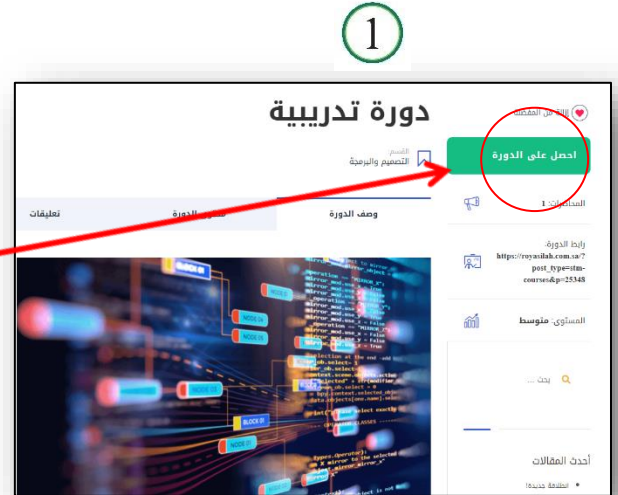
1

دورة تدريبية

إزالة من المفضلة

احصل على الدورة

القسم
التصميم والبرمجة

المحاضرات: 1

وصف الدورة

محتوى الدورة

تعليقات

رابط الدورة:
https://royasilah.com.sa/?post_type=stm-courses&p=25348

المستوى: متوسط

بحث ...

أحدث المقالات

انطلاقة جديدة!

NODE 04

NODE 03

NODE 05

BLOCK 01

NODE 01

NODE 02